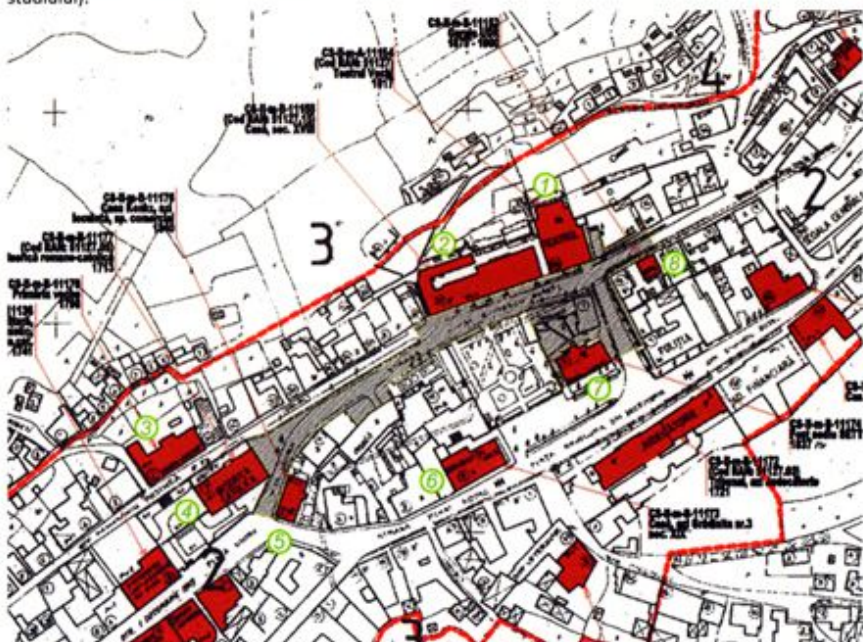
studiului).

CS-II-m-B-11164
(Cod RAN 31121.02)
Teatrul Vechi
1911

CS-II-m-B-11165
(Cod RAN 31121.03)
Casă, sec. XVIII

CS-II-m-B-11177
Casa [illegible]
biserică, ap. comercial
1910

CS-II-m-B-11177
(Cod RAN 31121.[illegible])
Biserica romano-catolică
1913

CS-II-m-B-11178
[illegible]

4

2

3

1

2

6

3

7

4

5

6

2

3

CS-II-m-B-11173
(Cod RAN 31121.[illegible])
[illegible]

CS-II-m-B-11173
Casă, azi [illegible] nr.3
sec. XIX

POLIȚIA

FINANCIARĂ